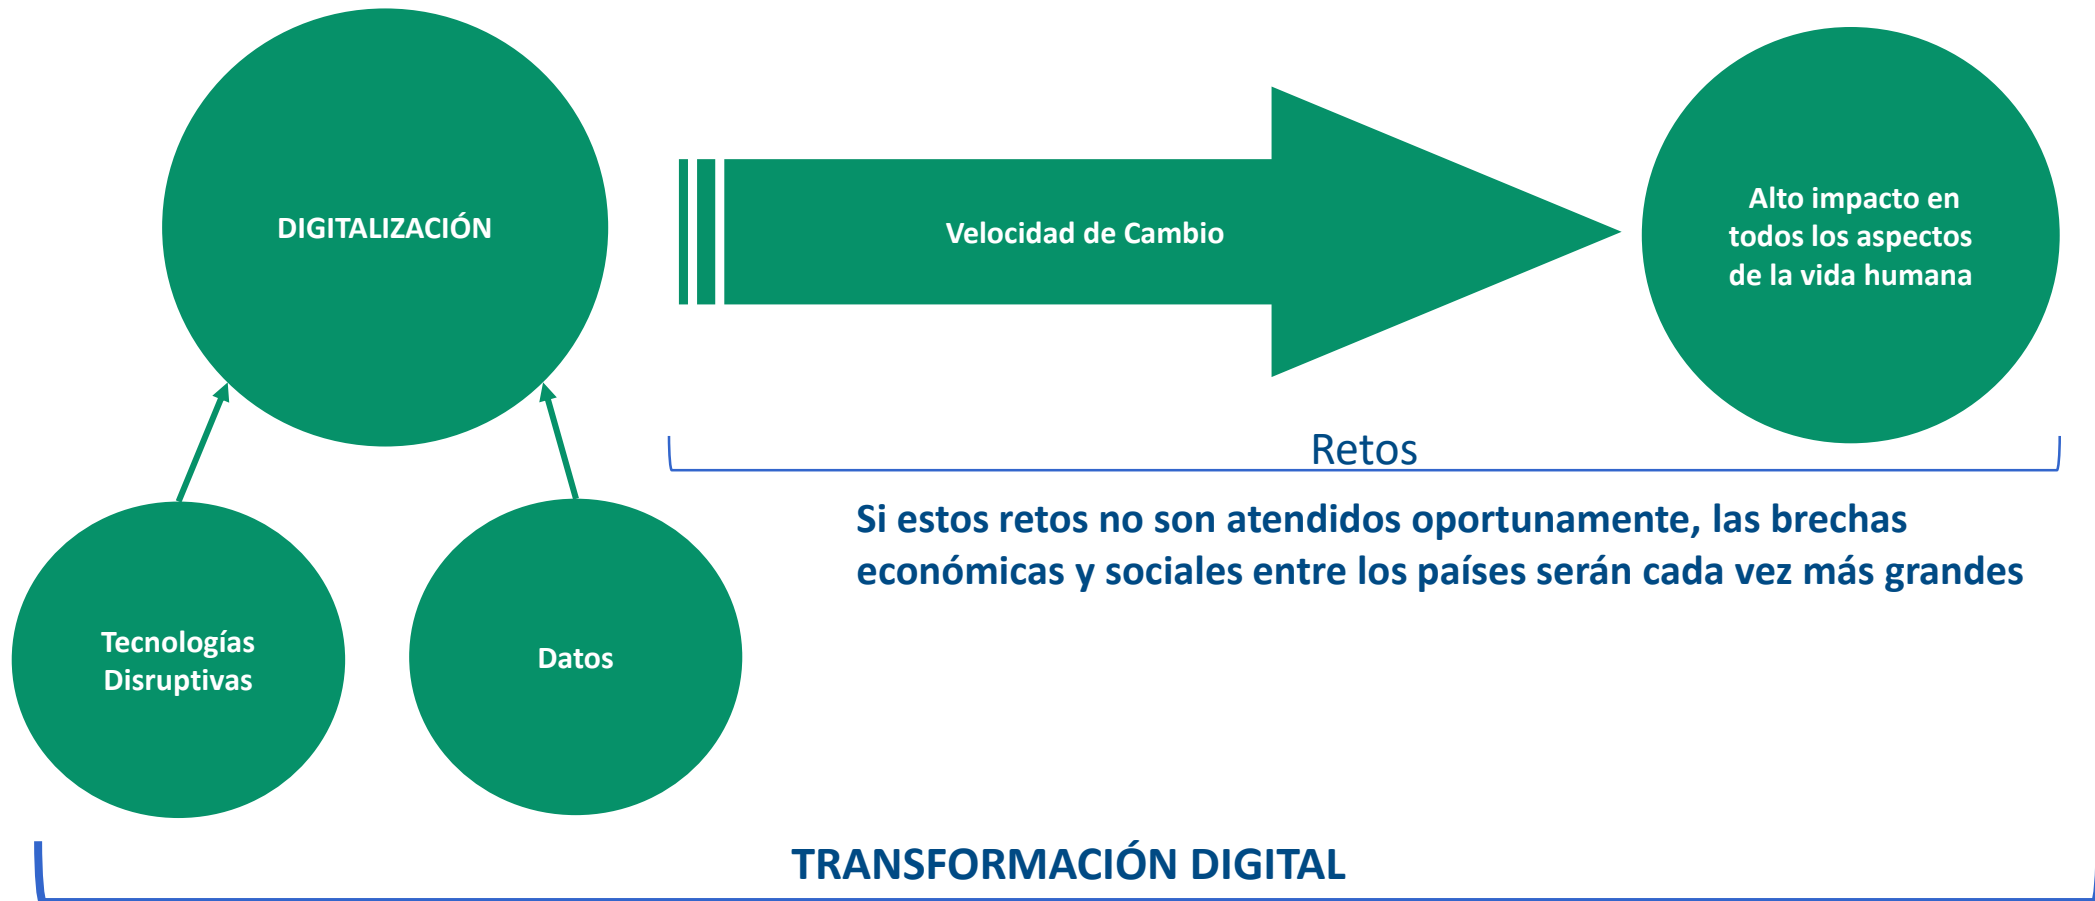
DIGITALIZACIÓN

Velocidad de Cambio

Alto impacto en todos los aspectos de la vida humana

Retos

Si estos retos no son atendidos oportunamente, las brechas económicas y sociales entre los países serán cada vez más grandes

Tecnologías Disruptivas

Datos

TRANSFORMACIÓN DIGITAL